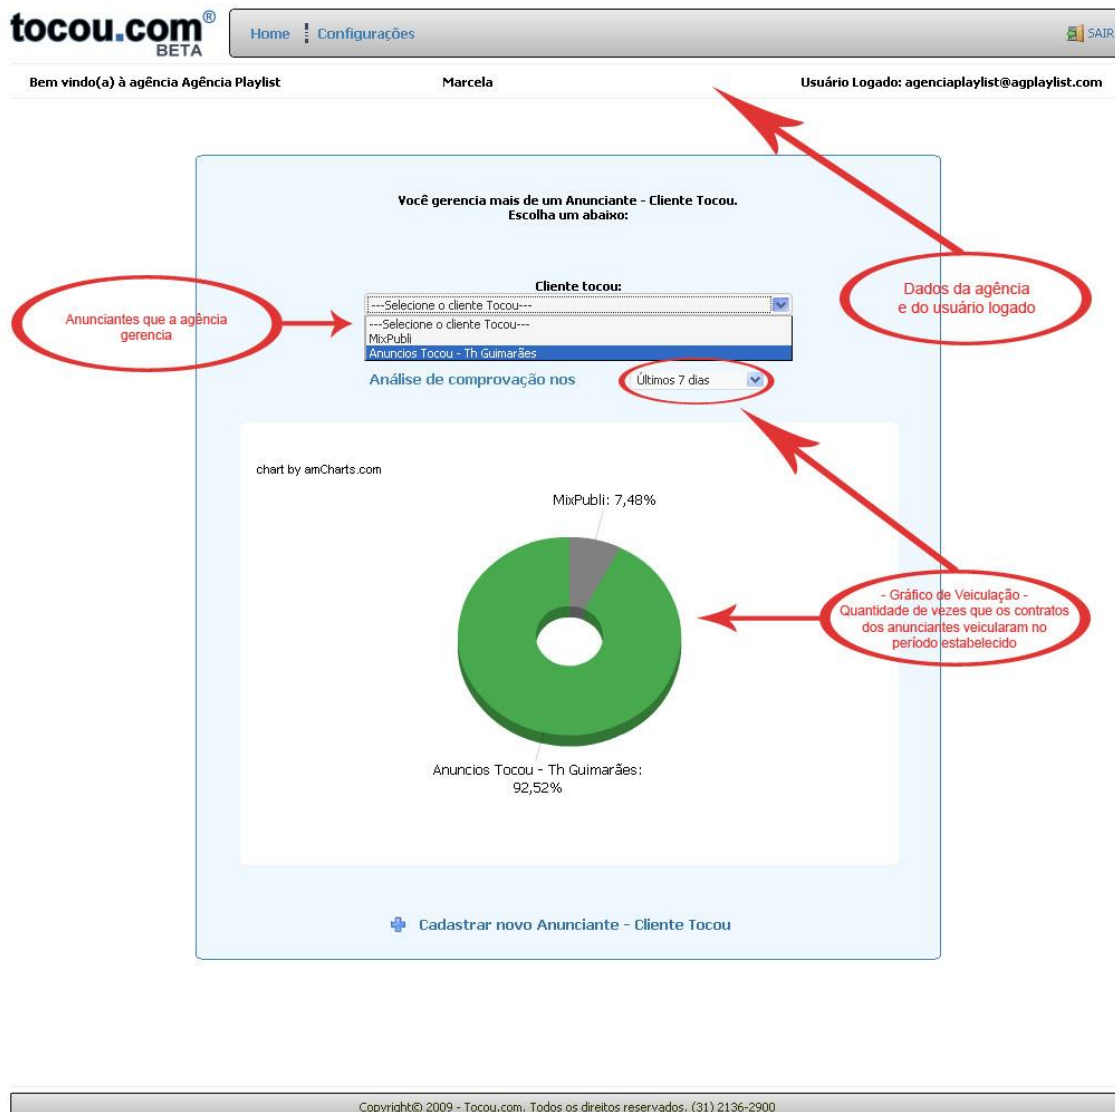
tocou.com®
BETA

Home | Configurações

SAIR

Bem vindo(a) à agência Agência Playlist

Marcela

Usuário Logado: agenciaplaylist@agplaylist.com

Você gerencia mais de um Anunciante - Cliente Tocou.
Escolha um abaixo:

Dados da agência e do usuário logado

Cliente tocou:

---Selecione o cliente Tocou---

Anunciantes que a agência gerencia

---Selecione o cliente Tocou---
MixPubli
Anuncios Tocou - Th Guimarães

Análise de comprovação nos

Últimos 7 dias

chart by amCharts.com

MixPubli: 7,48%

- Gráfico de Veiculação -
Quantidade de vezes que os contratos dos anunciantes veicularam no período estabelecido

Anuncios Tocou - Th Guimarães:
92,52%

Cadastrar novo Anunciante - Cliente Tocou

Copyright© 2009 - Tocou.com. Todos os direitos reservados. (31) 2136-2900